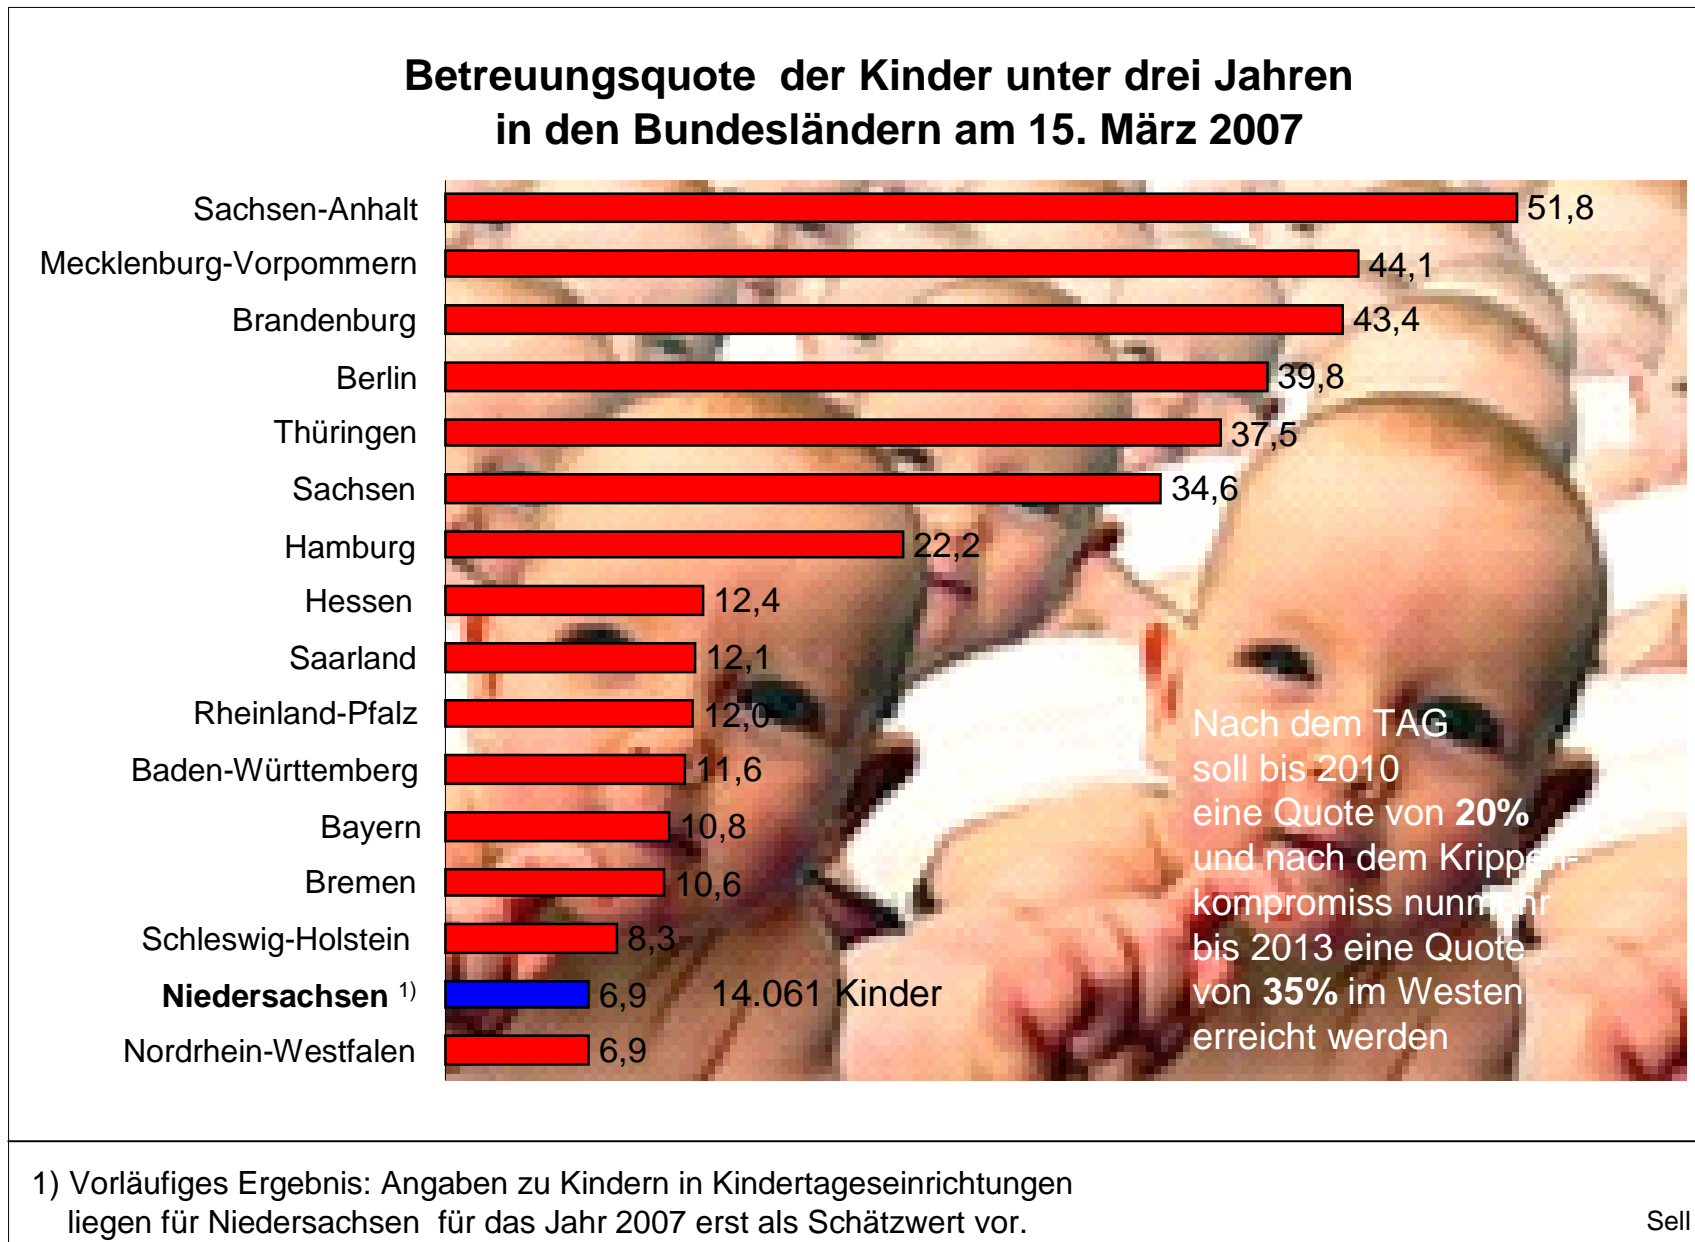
Betreuungsquote der Kinder unter drei Jahren in den Bundesländern am 15. März 2007

| | |
|---|---|
| Sachsen-Anhalt | 51,8 |
| Mecklenburg-Vorpommern | 44,1 |
| Brandenburg | 43,4 |
| Berlin | 39,8 |
| Thüringen | 37,5 |
| Sachsen | 34,6 |
| Hamburg | 22,2 |
| Hessen | 12,4 |
| Saarland | 12,1 |
| Rheinland-Pfalz | 12,0 |
| Baden-Württemberg | 11,6 |
| Bayern | 10,8 |
| Bremen | 10,6 |
| Schleswig-Holstein | 8,3 |
| **Niedersachsen** $^{1)}$ | 6,9 |
| Nordrhein-Westfalen | 6,9 |

14.061 Kinder

Nach dem TAG soll bis 2010 eine Quote von **20%** und nach dem Krippenkompromiss nunmehr bis 2013 eine Quote von **35%** im Westen erreicht werden

1) Vorläufiges Ergebnis: Angaben zu Kindern in Kindertageseinrichtungen liegen für Niedersachsen für das Jahr 2007 erst als Schätzwert vor.

Sell